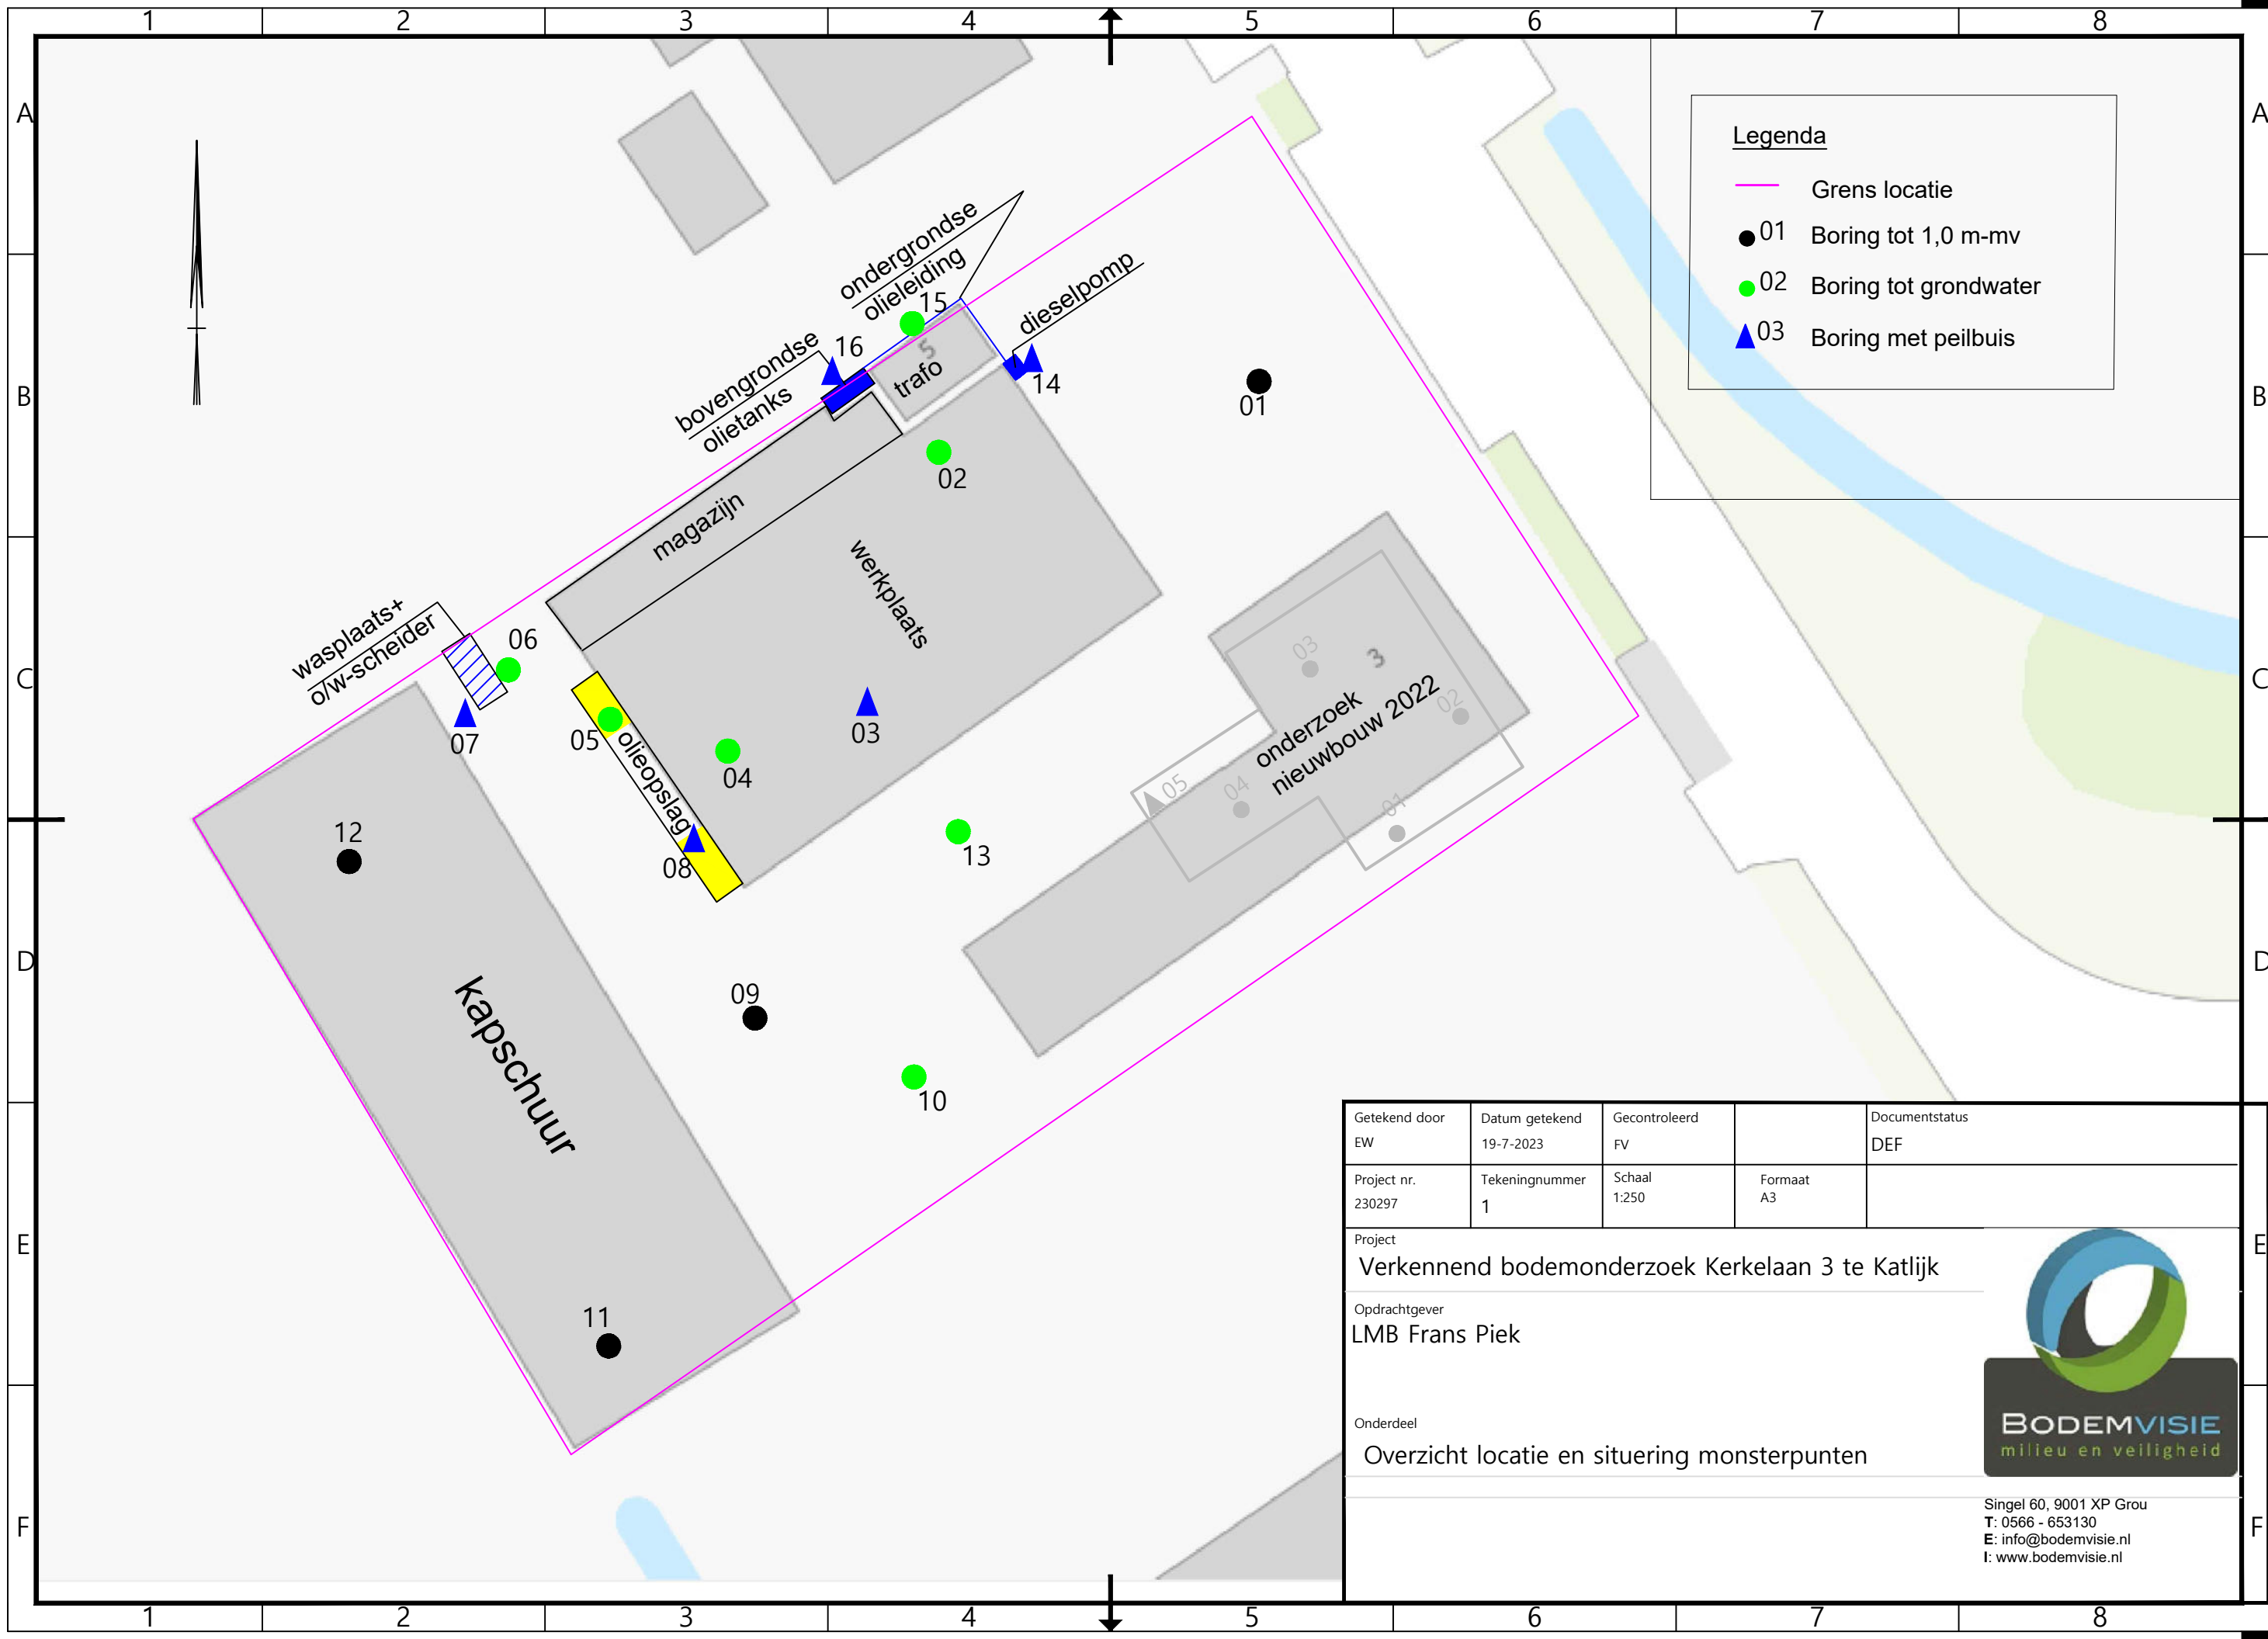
1 2 3 4 5 6 7 8

A B C D E F

Legenda
Grens locatie
01 Boring tot 1,0 m-mv
02 Boring tot grondwater
03 Boring met peilbuis

ondergrondse olieleiding
15
dieselpomp
16
bovengrondse olietanks
5
trafo
14
01
02
magazijn
werkplaats
wasplaats+ o/w-scheider
06
07
05
olieopslag
04
03
08
onderzoek nieuwbouw 2022
03
3
02
05
04
01
13
12
kapschuur
09
10
11

| Getekend door | Datum getekend | Gecontroleerd | | Documentstatus |
|---|---|---|---|---|
| EW | 19-7-2023 | FV | | DEF |
| Project nr. 230297 | Tekeningnummer 1 | Schaal 1:250 | Formaat A3 | |

Project
Verkennend bodemonderzoek Kerkelaan 3 te Katlijk

Opdrachtgever
LMB Frans Piek

Onderdeel
Overzicht locatie en situering monsterpunten

BODEMVISIE
milieu en veiligheid

Singel 60, 9001 XP Grou
T: 0566 - 653130
E: info@bodemvisie.nl
I: www.bodemvisie.nl